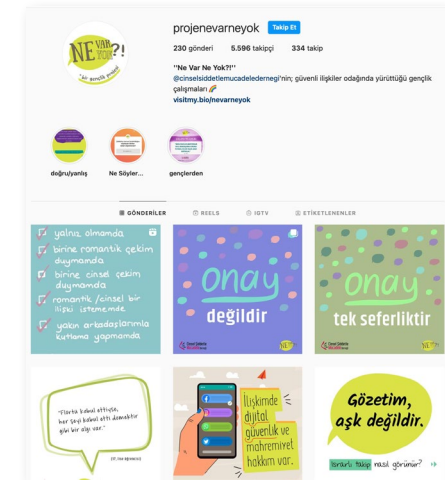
projenevarneyok Takip Et

230 gönderi 5.596 takipçi 334 takip

''Ne Var Ne Yok?!''

@cinselsiddetlemucadeledernegi'nin; güvenli ilişkiler odağında yürüttüğü gençlik çalışmaları

visitmy.bio/nevarneyok

NE VAR NE YOK?! "bir gençlik projesi"

doğru/yanlış

Ne Söyler...

gençlerden

GÖNDERİLER

REELS

IGTV

ETİKETLENENLER

yalnız olmamda

birine romantik çekim duymamda

birine cinsel çekim duymamda

romantik / cinsel bir ilişki istememede

yakın arkadaşlarımla kutlama yapmamda

onay değildir

onay tek seferliktir

"Flörtü kabul ettiyse, her şeyi kabul etti demektir gibi bir algı var."

İlişkimde dijital güvenlik ve mahremiyet hakkım var.

Gözetim, aşk değildir.

Yorumlu takip nasıl görünür?